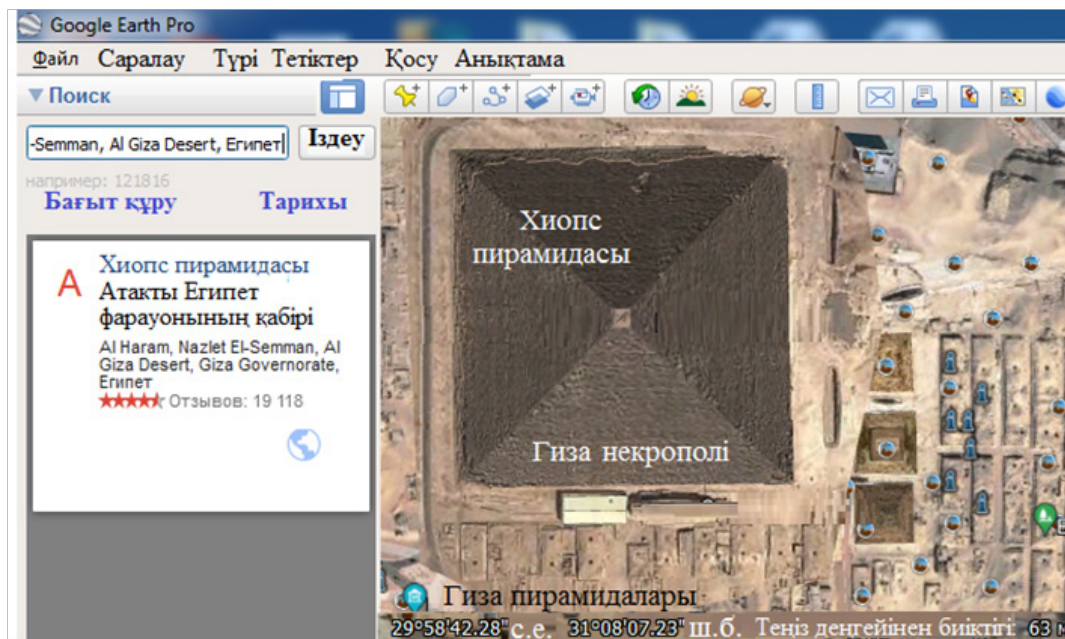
Google Earth Pro
Файл Саралау Түрі Тетіктер Қосу Анықтама
▼Поиск
-Semman, Al Giza Desert, Египет
Іздеу
например: 121816
Бағыт құру
Тарихы
A
Хиопс пирамидасы
Атакты Египет фараонының қабірі
Al Haram, Nazlet El-Semman, Al Giza Desert, Giza Governorate, Египет
Отзывов: 19 118
Хиопс пирамидасы
Гиза некрополі
Гиза пирамидалары
29°58'42.28" с.е. 31°08'07.23" ш.б. Теңіз деңгейінен биіктігі: 63 м